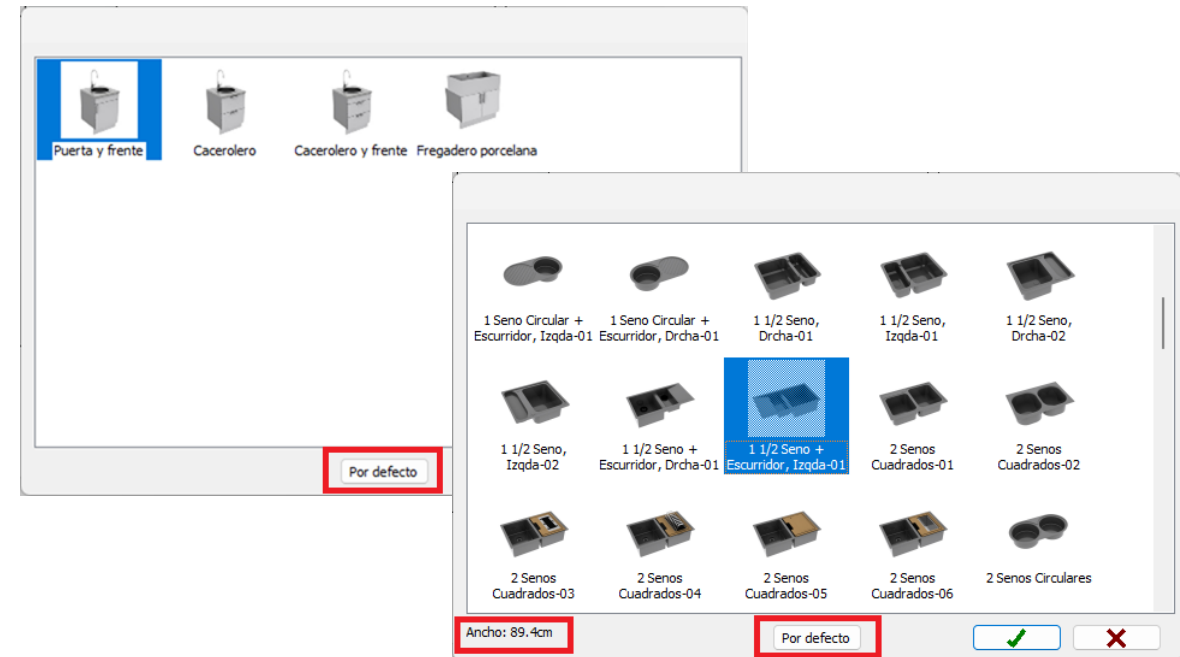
Puerta y frente
Cacerolero
Cacerolero y frente
Fregadero porcelana

Por defecto

1 Seno Circular + Escurridor, Izqda-01
1 Seno Circular + Escurridor, Drcha-01
1 1/2 Seno, Drcha-01
1 1/2 Seno, Izqda-01
1 1/2 Seno, Drcha-02

1 1/2 Seno, Izqda-02
1 1/2 Seno + Escurridor, Drcha-01
1 1/2 Seno + Escurridor, Izqda-01
2 Senos Cuadrados-01
2 Senos Cuadrados-02

2 Senos Cuadrados-03
2 Senos Cuadrados-04
2 Senos Cuadrados-05
2 Senos Cuadrados-06
2 Senos Circulares

Ancho: 89.4cm
Por defecto